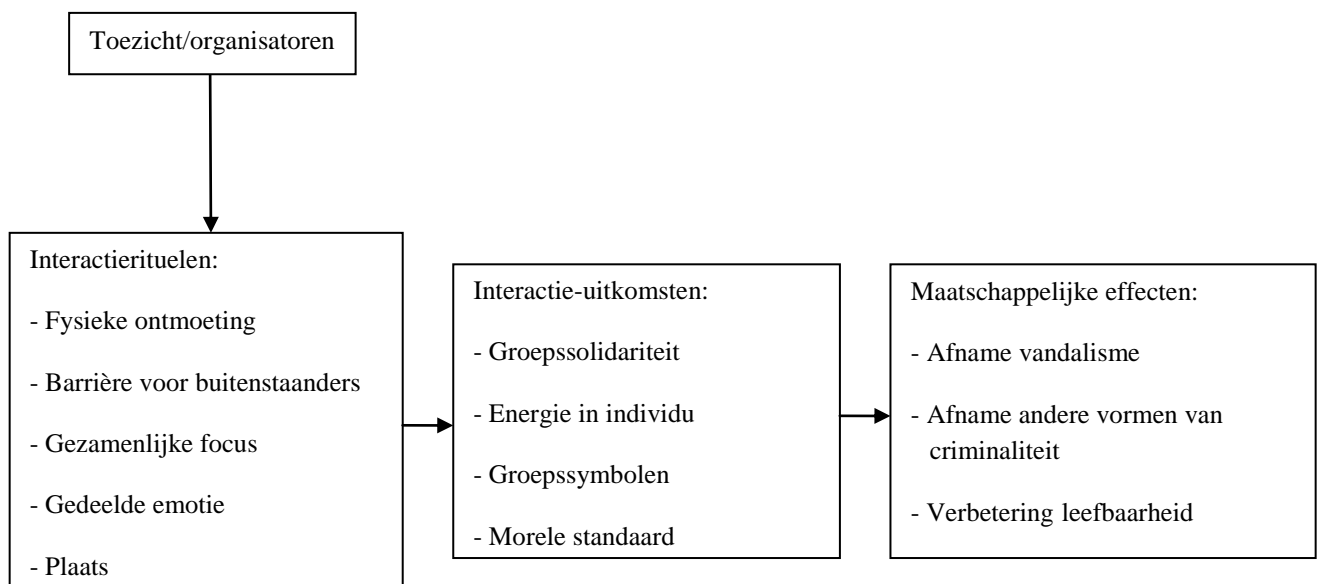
Toezicht/organisatoren

Interactierituelen:

- Fysieke ontmoeting

- Barrière voor buitenstaanders

- Gezamenlijke focus

- Gedeelde emotie

- Plaats

Interactie-uitkomsten:

- Groepssolidariteit

- Energie in individu

- Groepssymbolen

- Morele standaard

Maatschappelijke effecten:

- Afname vandalisme

- Afname andere vormen van criminaliteit

- Verbetering leefbaarheid